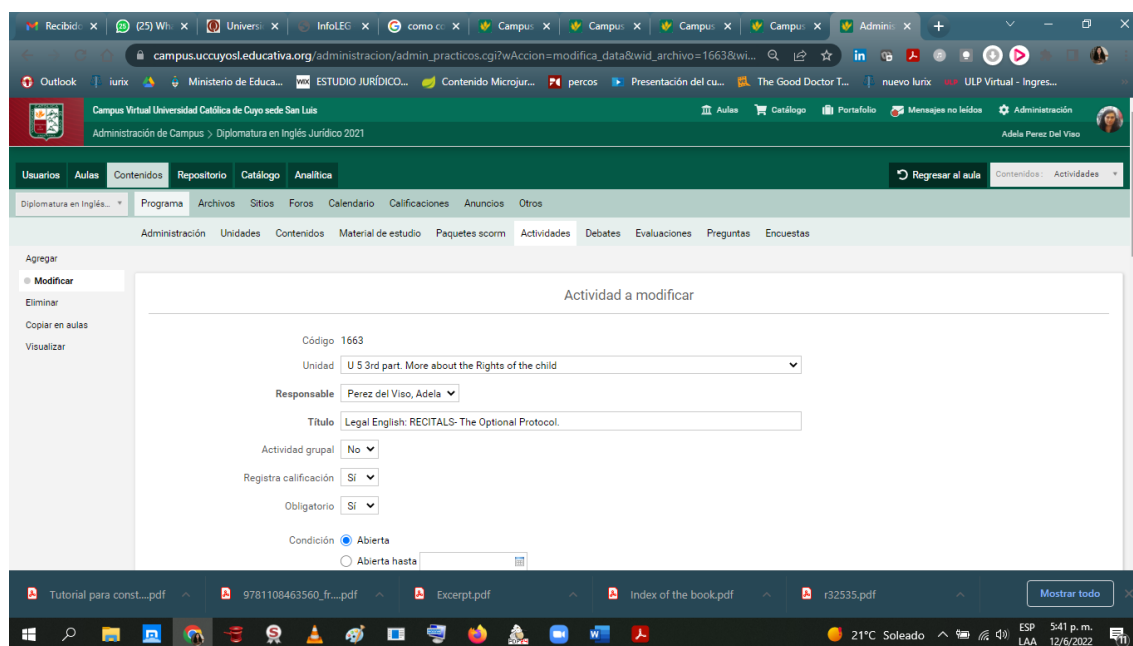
Recibido × (25) Wh × Universi × InfoLEG × como co × Campus × Campus × Campus × Campus × Adminis × +

campus.uccuyosl.educativa.org/administracion/admin_practicos.cgi?wAccion=modifica_data&wid_archivo=1663&wi...

Outlook iurix Ministerio de Educa... ESTUDIO JURÍDICO... Contenido Microjur... percos Presentación del cu... The Good Doctor T... nuevo Iurix ULP Virtual - Ingres...

Campus Virtual Universidad Católica de Cuyo sede San Luis
Administración de Campus > Diplomatura en Inglés Jurídico 2021

Aulas Catálogo Portafolio Mensajes no leídos Administración
Adela Perez Del Viso

Usuarios Aulas Contenidos Repositorio Catálogo Analítica

Regresar al aula Contenidos: Actividades

Diplomatura en Inglés...

Programa Archivos Sitios Foros Calendario Calificaciones Anuncios Otros

Administración Unidades Contenidos Material de estudio Paquetes scorm Actividades Debates Evaluaciones Preguntas Encuestas

Agregar
Modificar
Eliminar
Copiar en aulas
Visualizar

Actividad a modificar

Código 1663

Unidad U 5 3rd part. More about the Rights of the child

Responsable Perez del Viso, Adela

Título Legal English: RECITALS- The Optional Protocol.

Actividad grupal No

Registra calificación Sí

Obligatorio Sí

Condición Abierta
Abierta hasta

Tutorial para const....pdf 9781108463560_fr....pdf Excerpt.pdf Index of the book.pdf r32535.pdf Mostrar todo

21°C Soleado ESP LAA 5:41 p. m. 12/6/2022